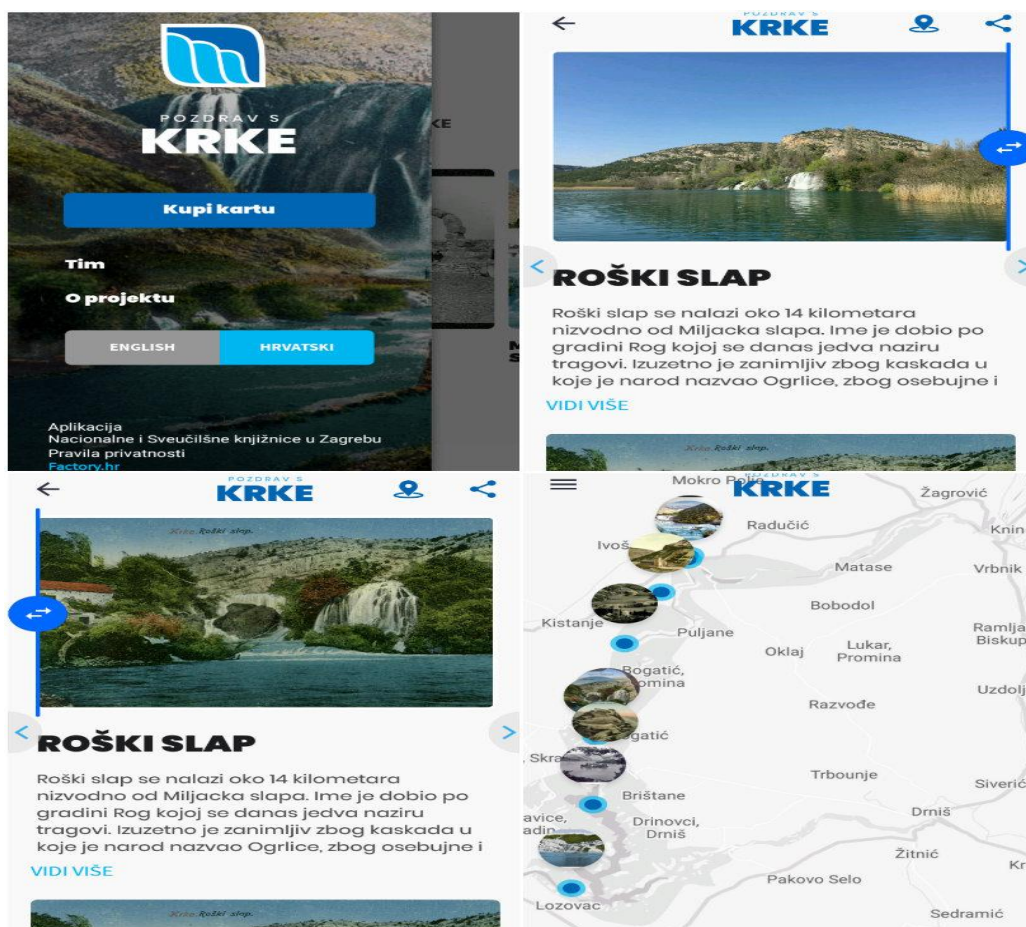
POZDRAV S
KRKE

Kupi kartu

Tim

O projektu

ENGLISH
HRVATSKI

Aplikacija
Nacionalne i Sveučilšne knjižnice u Zagrebu
Pravila privatnosti
Factory.hr

KE

POZDRAV S
KRKE

ROŠKI SLAP

Roški slap se nalazi oko 14 kilometara nizvodno od Miljacka slapa. Ime je dobio po gradini Rog kojoj se danas jedva naziru tragovi. Izuzetno je zanimljiv zbog kaskada u koje je narod nazvao Ogrlice, zbog osebujne i

VIDI VIŠE

Krka Roški slap.

POZDRAV S
KRKE

Krka Roški slap.

ROŠKI SLAP

Roški slap se nalazi oko 14 kilometara nizvodno od Miljacka slapa. Ime je dobio po gradini Rog kojoj se danas jedva naziru tragovi. Izuzetno je zanimljiv zbog kaskada u koje je narod nazvao Ogrlice, zbog osebujne i

VIDI VIŠE

Krka Roški slap.

POZDRAV S
KRKE

Mokro Polje
Žagrović
Radučić
Knin
Ivoš
Matase
Vrbnik
Bobodol
Kistanje
Puljane
Ramlja
Biskup
Oklaj
Lukar, Promina
Bogatić, Promina
Uzdolj
Razvođe
Bogatić
Skra
Trbounje
Siverić
Brištane
Drniš
avice, adin
Drinovci, Drniš
Žitnić
Kr
Pakovo Selo
Lozovac
Sedramić